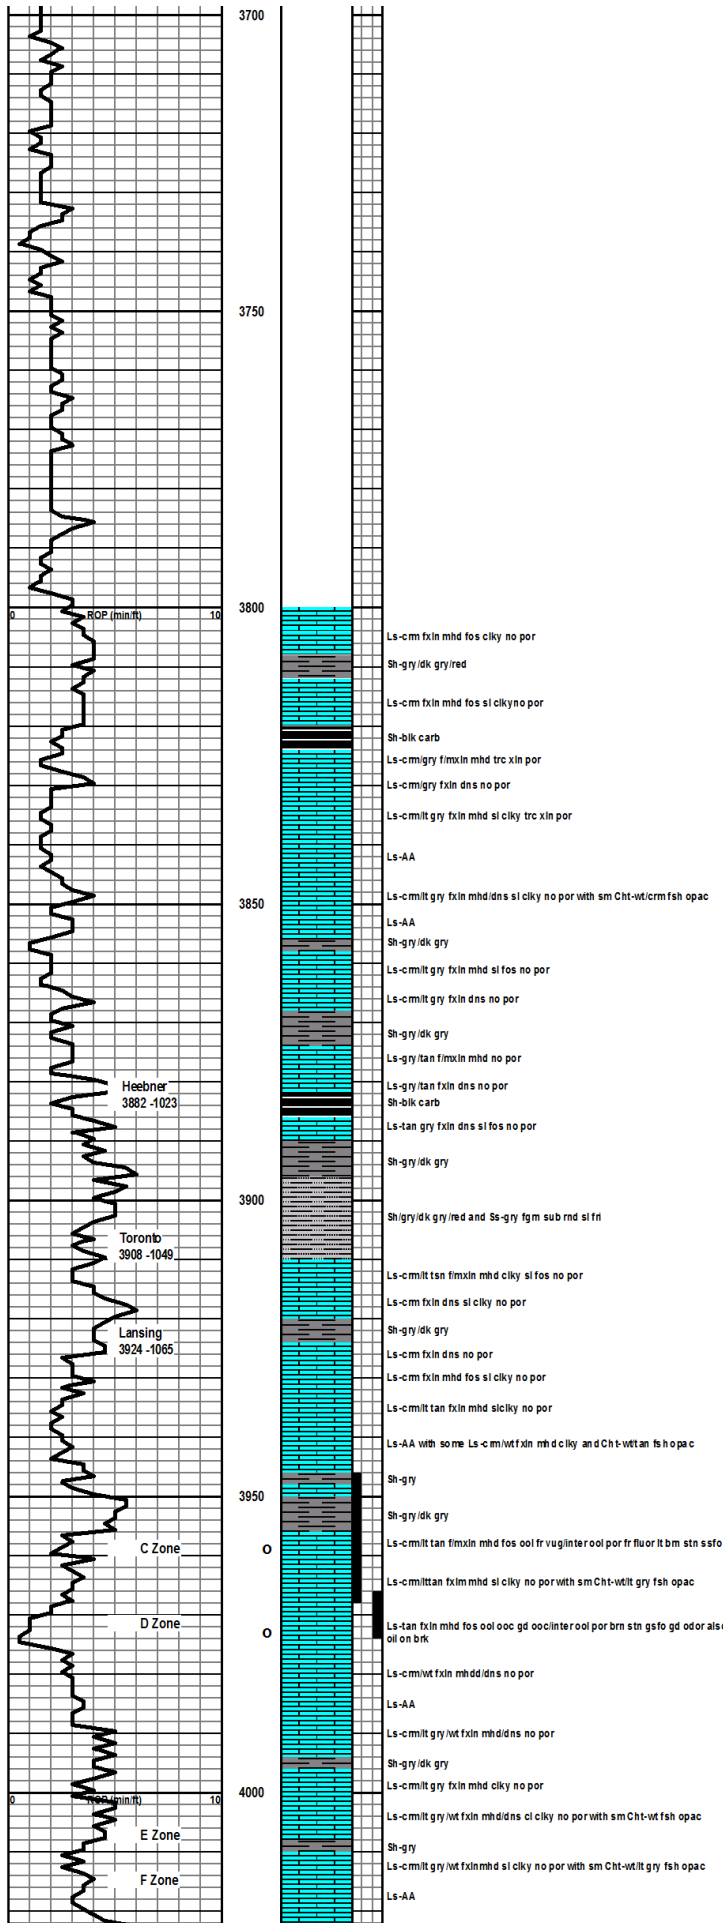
3700

3750

0 ROP (min/ft) 10

3800

Ls-crm fxln mhd fos clky no por
Sh-gry/dk gry/red
Ls-crm fxln mhd fos sl clkyno por
Sh-blk carb
Ls-crm/gry f/mxln mhd trc xln por
Ls-crm/gry fxln dns no por
Ls-crm/lt gry fxln mhd sl clky trc xln por
Ls-AA
Ls-crm/lt gry fxln mhd/dns sl clky no por with sm Cht-wt/crm fsh opac

3850

Ls-AA
Sh-gry/dk gry
Ls-crm/lt gry fxln mhd sl fos no por
Ls-crm/lt gry fxln dns no por
Sh-gry/dk gry
Ls-gry/tan f/mxln mhd no por
Heebner 3882 -1023
Ls-gry/tan fxln dns no por
Sh-blk carb
Ls-tan gry fxln dns sl fos no por
Sh-gry/dk gry

3900

Sh/gry/dk gry/red and Ss-gry fgm sub rnd sl fri
Toronto 3908 -1049
Ls-crm/lt tsn f/mxln mhd clky sl fos no por
Ls-crm fxln dns sl clky no por
Lansing 3924 -1065
Sh-gry/dk gry
Ls-crm fxln dns no por
Ls-crm fxln mhd fos sl clky no por
Ls-crm/lt tan fxln mhd slclky no por
Ls-AA with some Ls-crm/wt fxln mhd clky and Cht-wt/tan fsh opac
Sh-gry

3950

Sh-gry/dk gry
C Zone o
Ls-crm/lt tan f/mxln mhd fos ool fr vug/inter ool por fr fluor lt bm stn ssfo
Ls-crm/lttan fxlm mhd sl clky no por with sm Cht-wt/lt gry fsh opac
D Zone o
Ls-tan fxln mhd fos ool ooc gd ooc/inter ool por brn stn gsfo gd odor alse oil on brk
Ls-crm/wt fxln mhdd/dns no por
Ls-AA
Ls-crm/lt gry/wt fxln mhd/dns no por
Sh-gry/dk gry
Ls-crm/lt gry fxln mhd clky no por

0 ROP (min/ft) 10

4000

Ls-crm/lt gry/wt fxln mhd/dns cl clky no por with sm Cht-wt fsh opac
E Zone
Sh-gry
Ls-crm/lt gry/wt fxlnmhd sl clky no por with sm Cht-wt/lt gry fsh opac
F Zone
Ls-AA